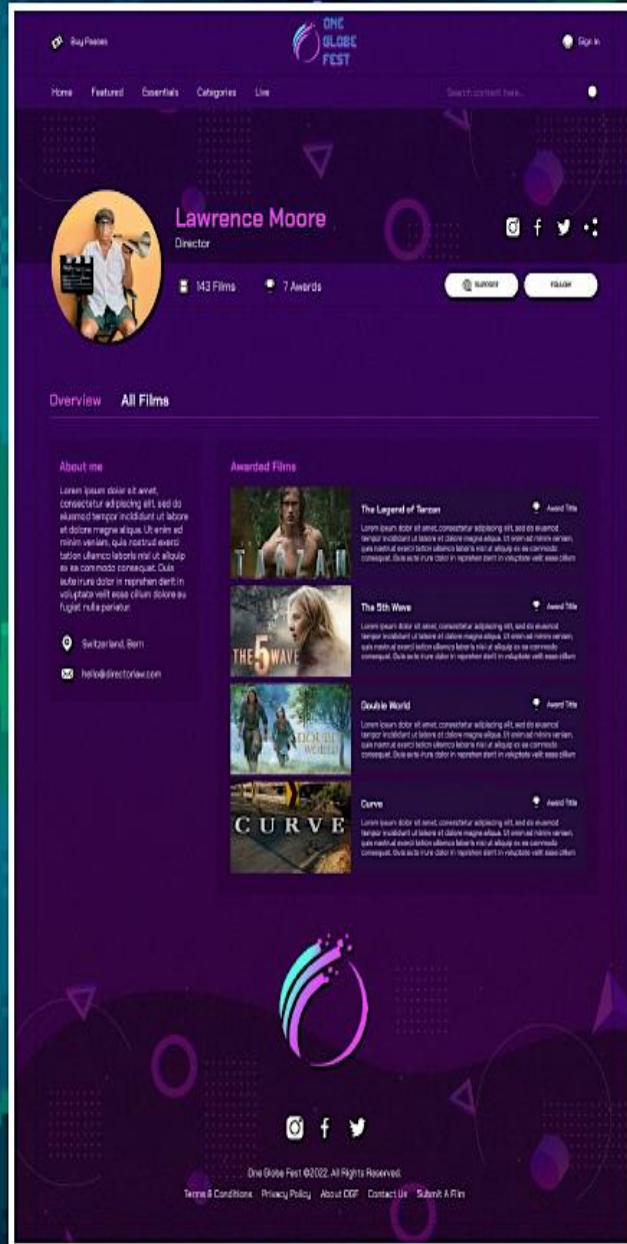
Buy Passes

ONE GLOBE FEST

Sign In

Home Featured Essentials Categories Live

Search content here...

Lawrence Moore

Director

143 Films 7 Awards

SUPPORT FOLLOW

Overview All Films

About me

Lorem ipsum dolor sit amet, consectetur adipiscing elit, sed do eiusmod tempor incididunt ut labore et dolore magna aliqua. Ut enim ad minim veniam, quis nostrud exercitation ullamco laboris nisi ut aliquip ex ea commodo consequat. Duis aute irure dolor in reprehenderit in voluptate velit esse cillum dolore eu fugiat nulla pariatur.

Switzerland, Bern

hello@directorlaw.com

Awarded Films

TARZAN

The Legend of Tarzan

Award Title

Lorem ipsum dolor sit amet, consectetur adipiscing elit, sed do eiusmod tempor incididunt ut labore et dolore magna aliqua. Ut enim ad minim veniam, quis nostrud exercitation ullamco laboris nisi ut aliquip ex ea commodo consequat. Duis aute irure dolor in reprehenderit in voluptate velit esse cillum

THE 5 WAVE

The 5th Wave

Award Title

Lorem ipsum dolor sit amet, consectetur adipiscing elit, sed do eiusmod tempor incididunt ut labore et dolore magna aliqua. Ut enim ad minim veniam, quis nostrud exercitation ullamco laboris nisi ut aliquip ex ea commodo consequat. Duis aute irure dolor in reprehenderit in voluptate velit esse cillum

DOUBLE WORLD

Double World

Award Title

Lorem ipsum dolor sit amet, consectetur adipiscing elit, sed do eiusmod tempor incididunt ut labore et dolore magna aliqua. Ut enim ad minim veniam, quis nostrud exercitation ullamco laboris nisi ut aliquip ex ea commodo consequat. Duis aute irure dolor in reprehenderit in voluptate velit esse cillum

CURVE

Curve

Award Title

Lorem ipsum dolor sit amet, consectetur adipiscing elit, sed do eiusmod tempor incididunt ut labore et dolore magna aliqua. Ut enim ad minim veniam, quis nostrud exercitation ullamco laboris nisi ut aliquip ex ea commodo consequat. Duis aute irure dolor in reprehenderit in voluptate velit esse cillum

One Globe Fest ©2022. All Rights Reserved.

Terms & Conditions Privacy Policy About OGF Contact Us Submit A Film